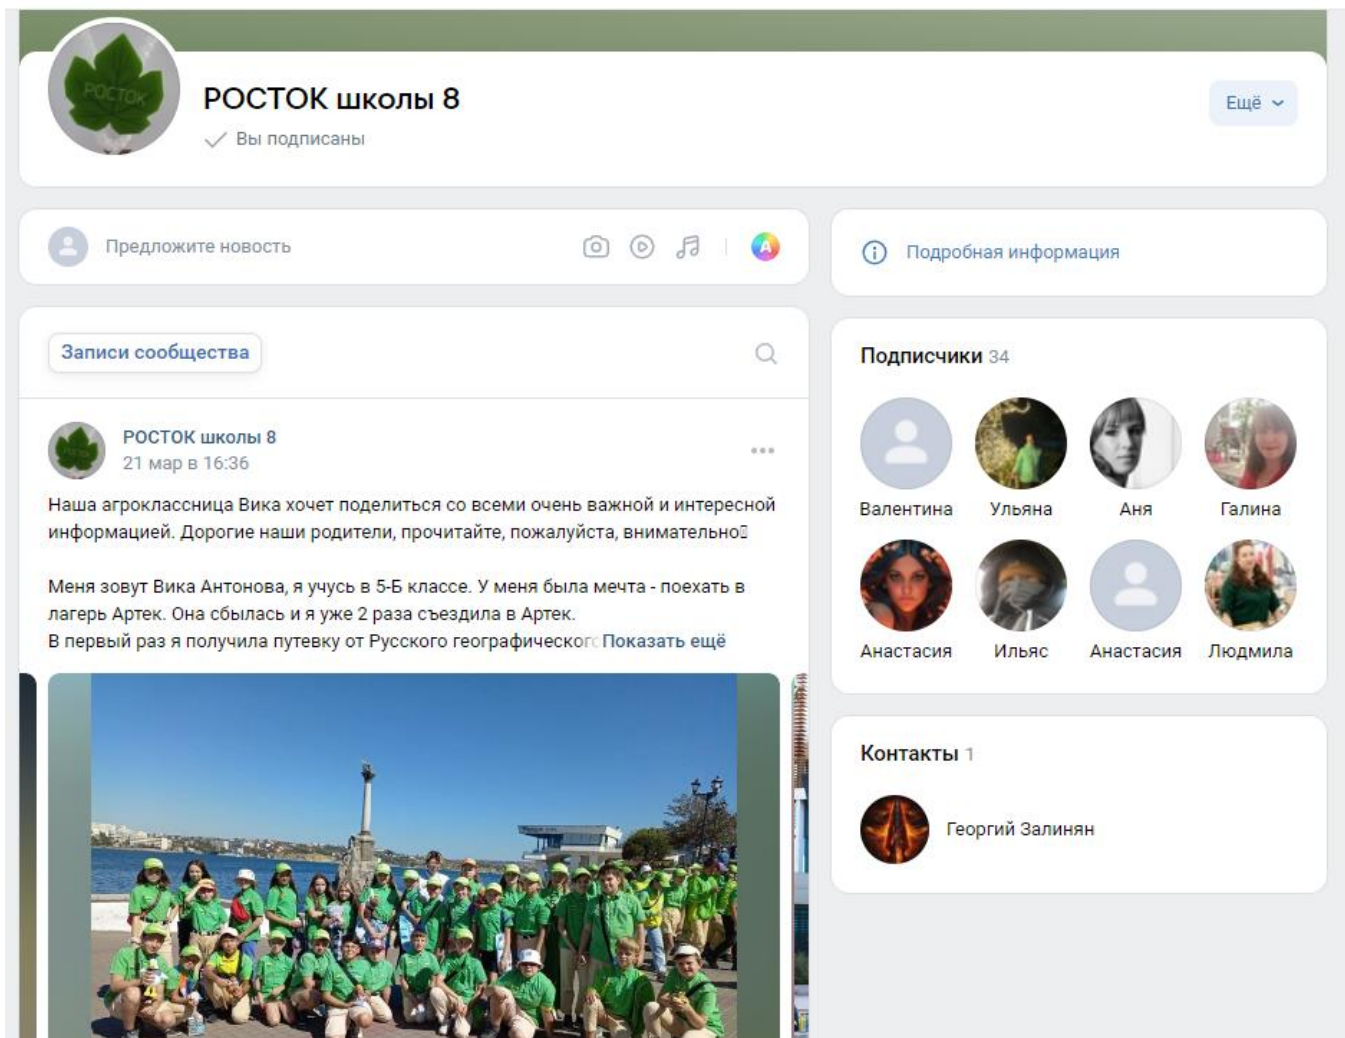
РОСТОК

РОСТОК школы 8

Вы подписаны

Ещё

Предложите новость

Подробная информация

Записи сообщества

Подписчики 34

Валентина Ульяна Аня Галина

Анастасия Ильяс Анастасия Людмила

РОСТОК школы 8
21 мар в 16:36

Наша агроклассница Вика хочет поделиться со всеми очень важной и интересной информацией. Дорогие наши родители, прочитайте, пожалуйста, внимательно

Меня зовут Вика Антонова, я учусь в 5-Б классе. У меня была мечта - поехать в лагерь Артек. Она сбылась и я уже 2 раза съездила в Артек.
В первый раз я получила путевку от Русского географическог Показать ещё

Контакты 1

Георгий Залинян